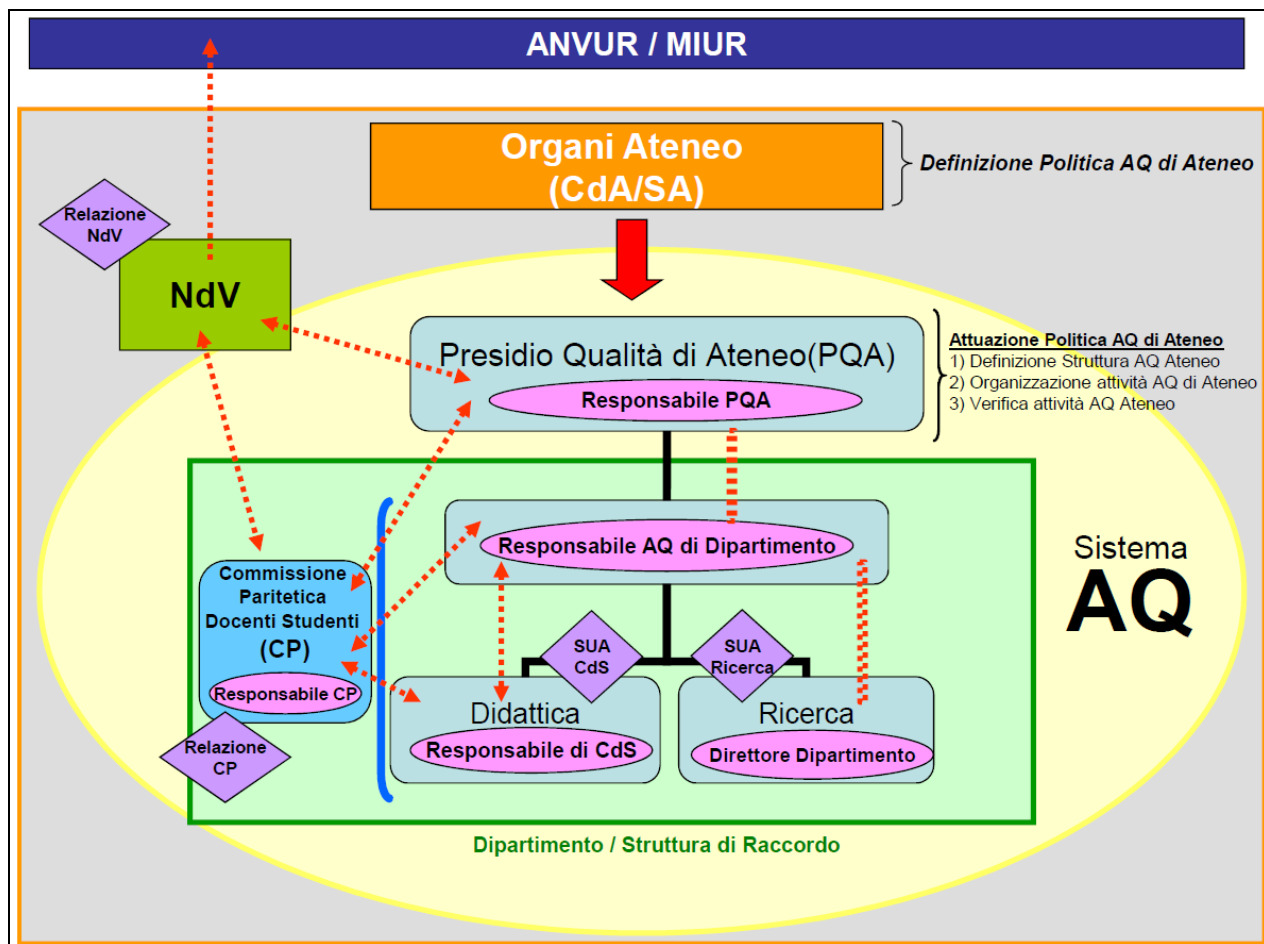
ANVUR / MIUR

Organi Ateneo (CdA/SA)

Definizione Politica AQ di Ateneo

Relazione NdV

NdV

Presidio Qualità di Ateneo(PQA)

Responsabile PQA

Attuazione Politica AQ di Ateneo
1) Definizione Struttura AQ Ateneo
2) Organizzazione attività AQ di Ateneo
3) Verifica attività AQ Ateneo

Responsabile AQ di Dipartimento

Sistema AQ

Commissione Paritetica Docenti Studenti (CP)

Responsabile CP

SUA CdS

SUA Ricerca

Didattica

Responsabile di CdS

Ricerca

Direttore Dipartimento

Relazione CP

Dipartimento / Struttura di Raccordo